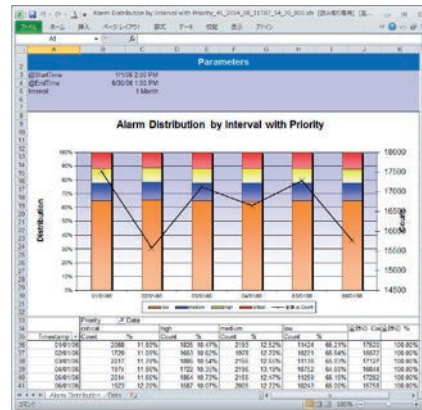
Alarm Distribution by Interval with Priority_4I_2014_08_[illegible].xls [読み取り専用]

ファイル ホーム 挿入 ページレイアウト 数式 データ 校閲 表示 アドイン

A8

Parameters

@StartTime 1/1/06 2:00 PM
@EndTime 6/30/06 1:00 PM
Interval 1 Month

Alarm Distribution by Interval with Priority

100%
90%
80%
70%
60%
50%
40%
30%
20%
10%
0%

Distribution

18000
17500
17000
16500
16000
15500
15000
14500

01/01/06 02/01/06 03/01/06 04/01/06 05/01/06 06/01/06

low medium high critical 合計 / Count

| | Priority | データ | | | | | | | | |
|---|---|---|---|---|---|---|---|---|---|---|
| | critical | | high | | medium | | low | | 全体の Count | 全体の % |
| Timestamp | Count | % | Count | % | Count | % | Count | % | | |
| 01/01/06 | 2068 | 11.85% | 1835 | 10.47% | 2193 | 12.52% | 11424 | 65.21% | 17520 | 100.00% |
| 02/01/06 | 1739 | 11.25% | 1663 | 10.62% | 1978 | 12.73% | 10221 | 65.58% | 15577 | 100.00% |
| 03/01/06 | 2017 | 11.79% | 1805 | 10.54% | 2165 | 12.65% | 11130 | 65.03% | 17127 | 100.00% |
| 04/01/06 | 1971 | 11.85% | 1722 | 10.35% | 2195 | 13.19% | 10752 | 64.60% | 16644 | 100.00% |
| 05/01/06 | 2014 | 11.69% | 1864 | 10.79% | 2155 | 12.46% | 11269 | 65.17% | 17292 | 100.00% |
| 06/01/06 | 1923 | 12.20% | 1587 | 10.07% | 2001 | 12.70% | 10249 | 65.03% | 15759 | 100.00% |

Alarm Distribution Data

コマンド 100%